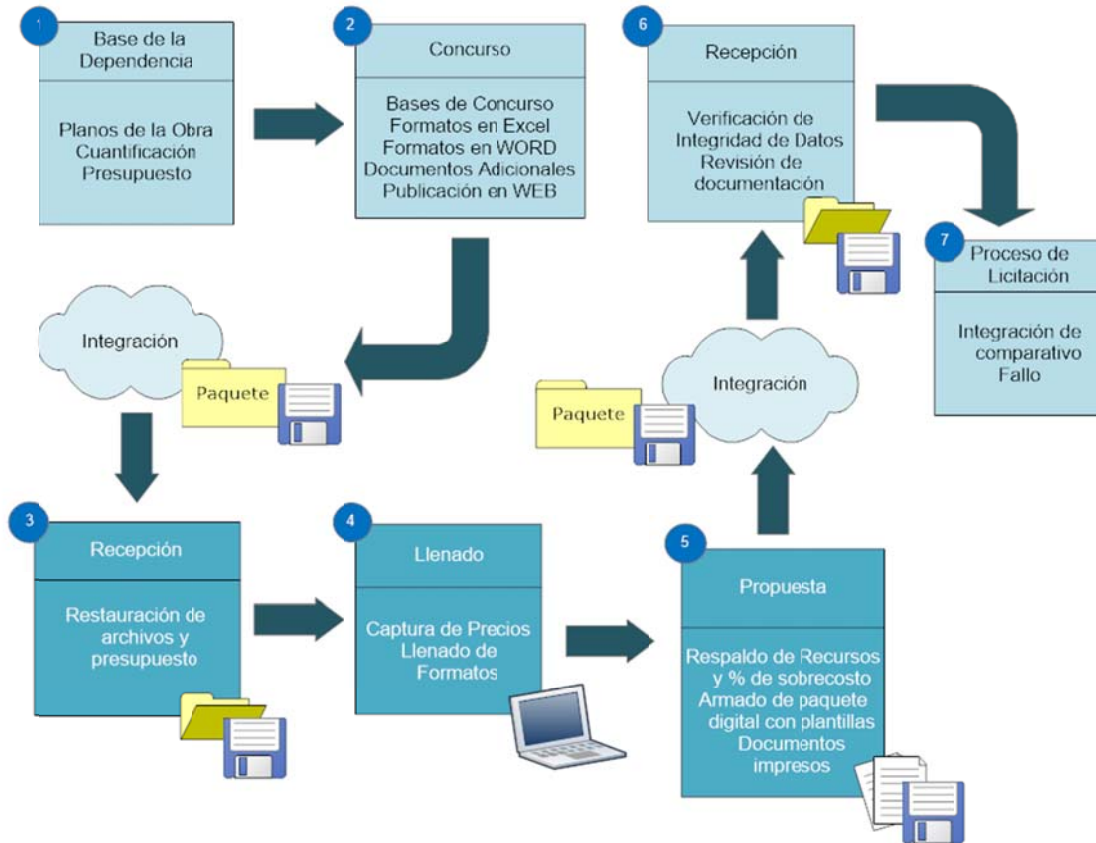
1
Base de la Dependencia

Planos de la Obra
Cuantificación
Presupuesto

2
Concurso

Bases de Concurso
Formatos en Excel
Formatos en WORD
Documentos Adicionales
Publicación en WEB

6
Recepción

Verificación de Integridad de Datos
Revisión de documentacón

7
Proceso de Licitación

Integración de comparativo
Fallo

Integración

Paquete

Paquete

Integración

3
Recepción

Restauración de archivos y presupuesto

4
Llenado

Captura de Precios
Llenado de Formatos

5
Propuesta

Respaldo de Recursos y % de sobrecosto
Armado de paquete digital con plantillas
Documentos impresos